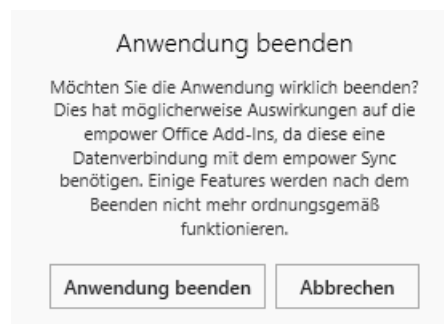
Anwendung beenden

Möchten Sie die Anwendung wirklich beenden? Dies hat möglicherweise Auswirkungen auf die empower Office Add-Ins, da diese eine Datenverbindung mit dem empower Sync benötigen. Einige Features werden nach dem Beenden nicht mehr ordnungsgemäß funktionieren.

Anwendung beenden

Abbrechen